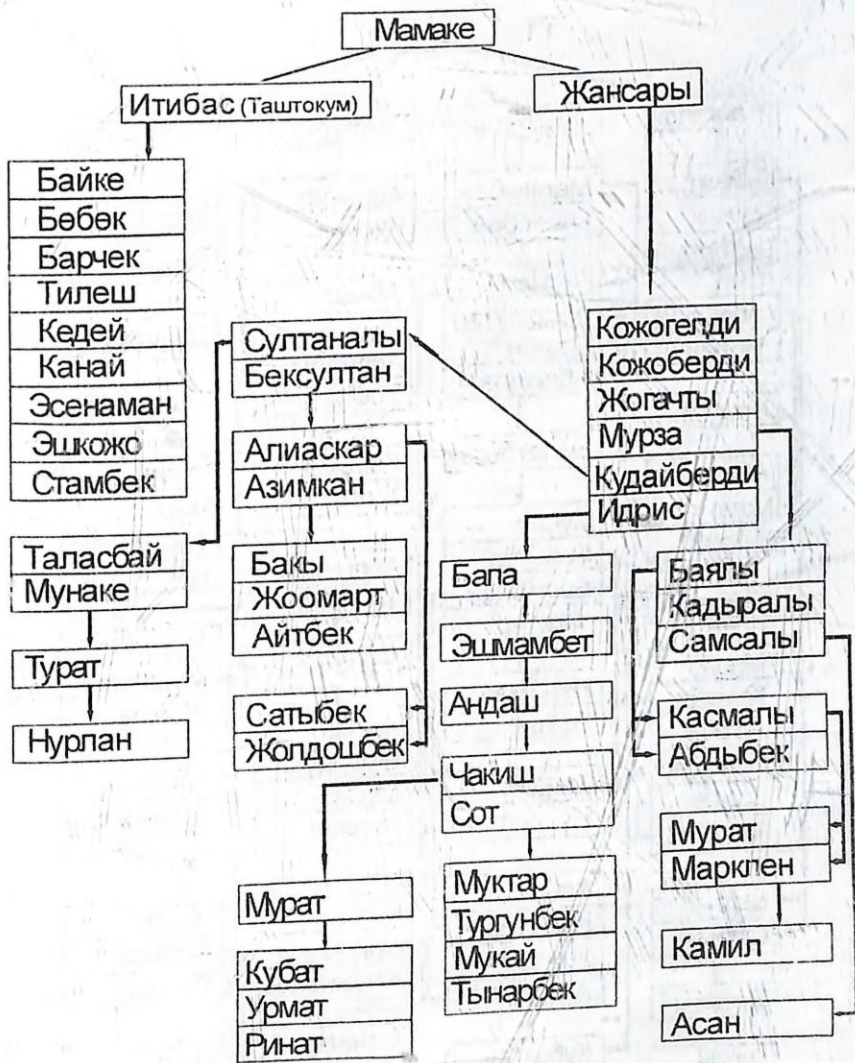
Мамаке

Итибас (Таштокум)

Жансары

Байке
Бөбөк
Барчек
Тилеш
Кедей
Канай
Эсенаман
Эшкожо
Стамбек

Таласбай
Мунаке

Турат

Нурлан

Султаналы
Бексултан

Алиаскар
Азимкан

Бакы
Жоомарт
Айтбек

Сатыбек
Жолдошбек

Кожогелди
Кожоберди
Жогачты
Мурза
Кудайберди
Идрис

Бала

Эшмамбет

Андаш

Чакиш
Сот

Муктар
Тургунбек
Мукай
Тынарбек

Мурат

Кубат
Урмат
Ринат

Баялы
Кадыралы
Самсалы

Касмалы
Абдыбек

Мурат
Марклен

Камил

Асан